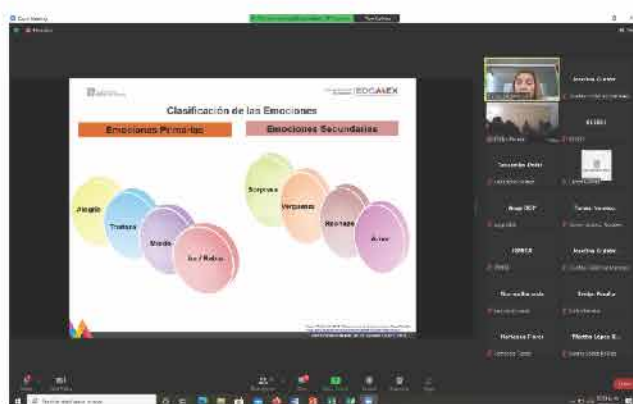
Zoom Meeting

Clasificación de las Emociones

EDOMEX

Emociones Primarias

Emociones Secundarias

Alegría

Tristeza

Miedo

Ira / Rabia

Sorpresa

Vergüenza

Rechazo

Amor

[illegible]

Karolina G. Juárez

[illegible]

Fernando Ordaz

Mago DEP

Tonalli Vázquez

UNRCA

Karolina G. Juárez

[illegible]

Emilio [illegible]

Mariana Flores

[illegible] López

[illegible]